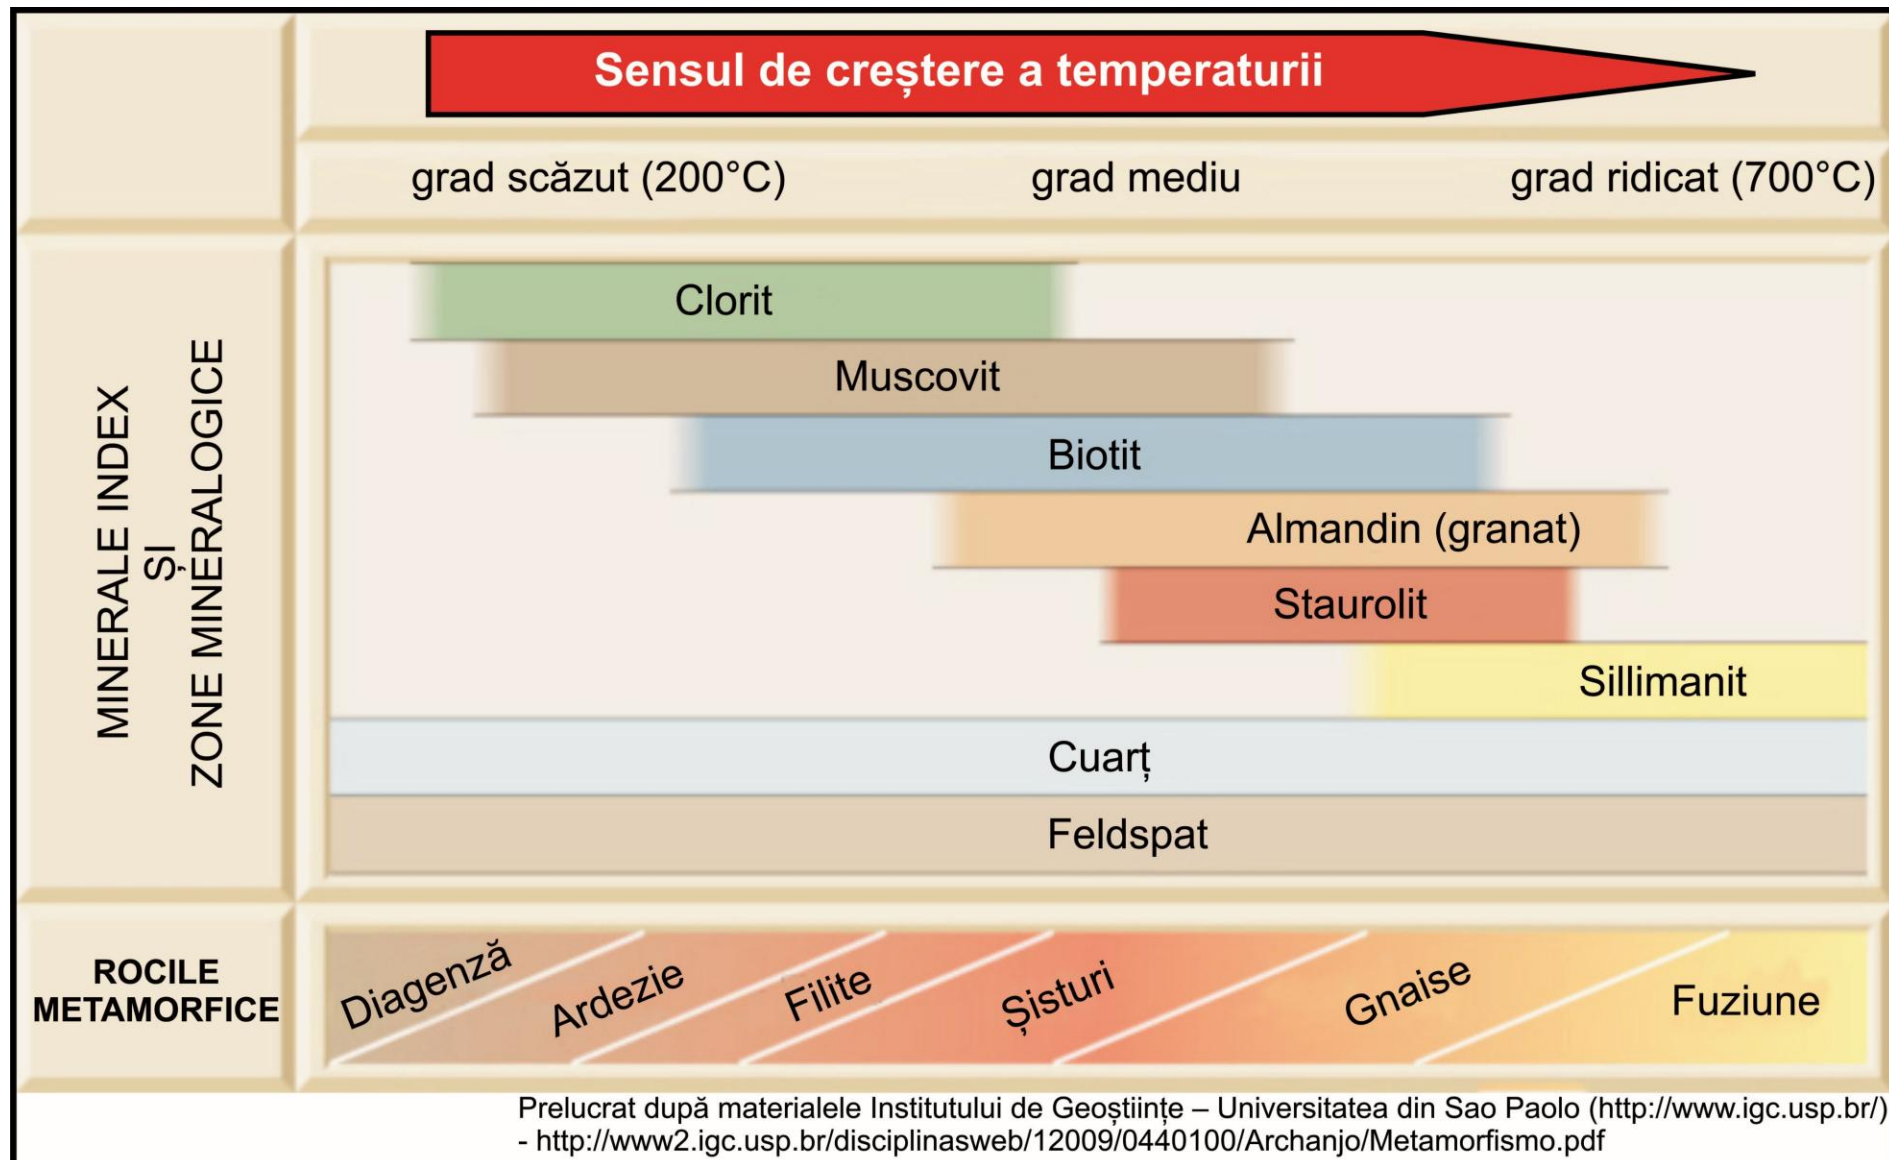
Sensul de creștere a temperaturii

grad scăzut (200°C)
grad mediu
grad ridicat (700°C)

MINERALE INDEX
ȘI
ZONE MINERALOGICE

Clorit
Muscovit
Biotit
Almandin (granat)
Staurolit
Sillimanit
Cuarț
Feldspat

ROCILE METAMORFICE

Diagenză
Ardezie
Filite
Șisturi
Gnaise
Fuziune

Prelucrat după materialele Institutului de Geoștiințe – Universitatea din Sao Paolo (http://www.igc.usp.br/)
- http://www2.igc.usp.br/disciplinasweb/12009/0440100/Archanjo/Metamorfismo.pdf